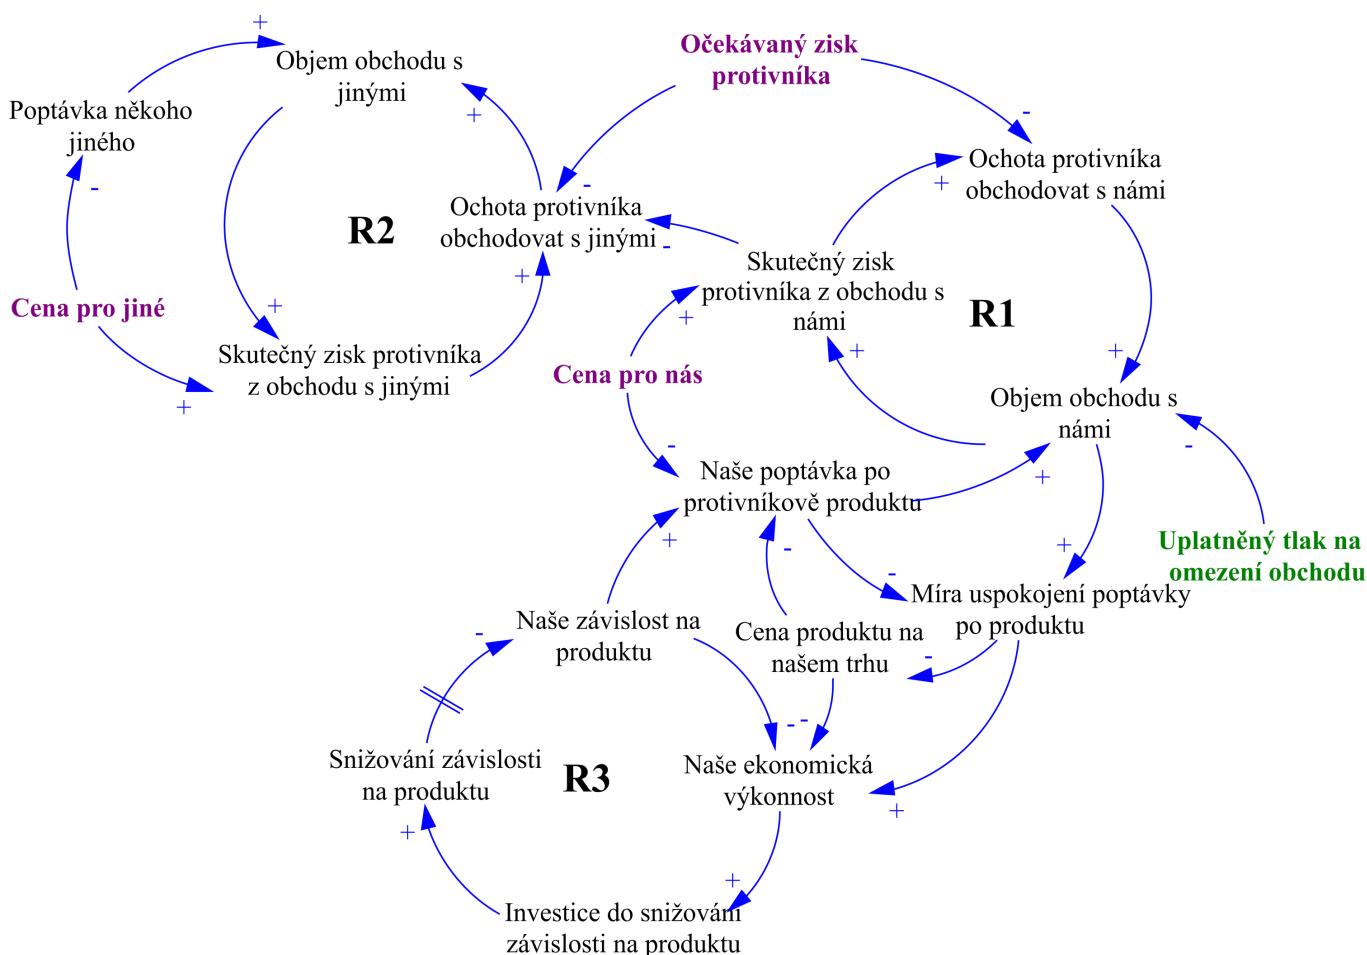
+
Objem obchodu s jinými

Poptávka někoho jiného

-

+

Očekávaný zisk protivníka

-

Ochota protivníka obchodovat s námi

+

-

Ochota protivníka obchodovat s jinými

-

R2

+

Skutečný zisk protivníka z obchodu s námi

R1

+

Cena pro jiné

+

Skutečný zisk protivníka z obchodu s jinými

+

+

Cena pro nás

+

Objem obchodu s námi

-

+

-

Naše poptávka po protivníkově produktu

+

Uplatněný tlak na omezení obchodu

+

-

+

-

Míra uspokojení poptávky po produktu

Naše závislost na produktu

Cena produktu na našem trhu

-

-

- -

Snižování závislosti na produktu

R3

Naše ekonomická výkonnost

+

+

+

Investice do snižování závislosti na produktu